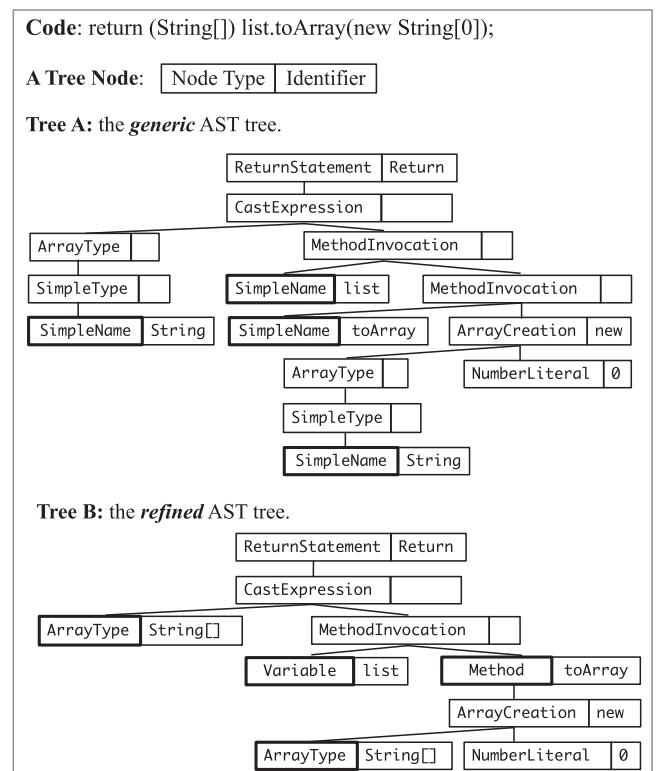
**Code**: return (String[]) list.toArray(new String[0]);

**A Tree Node**: Node Type | Identifier

**Tree A:** the ***generic*** AST tree.

ReturnStatement Return
CastExpression
ArrayType
MethodInvocation
SimpleType
SimpleName list
MethodInvocation
SimpleName String
SimpleName toArray
ArrayCreation new
ArrayType
NumberLiteral 0
SimpleType
SimpleName String

**Tree B:** the ***refined*** AST tree.

ReturnStatement Return
CastExpression
ArrayType String[]
MethodInvocation
Variable list
Method toArray
ArrayCreation new
ArrayType String[]
NumberLiteral 0